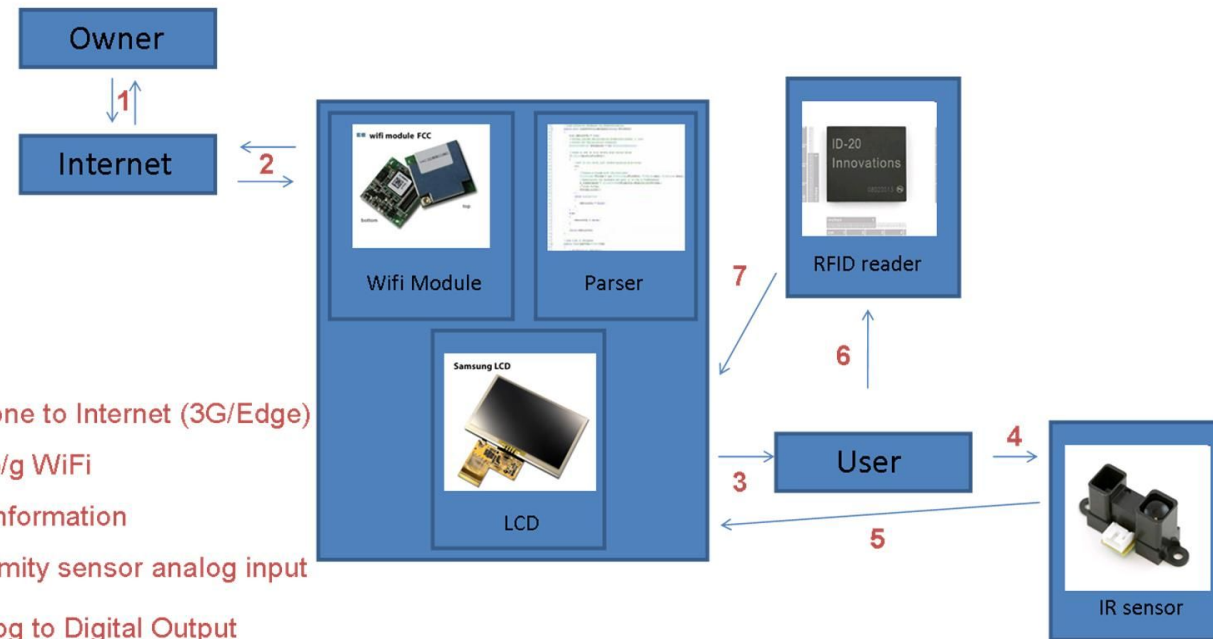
Owner

1

Internet

2

wifi module FCC

bottom

top

Wifi Module

Parser

ID-20
Innovations

RFID reader

7

6

Samsung LCD

LCD

3

User

4

5

IR sensor

one to Internet (3G/Edge)

/g WiFi

nformation

mity sensor analog input

og to Digital Output